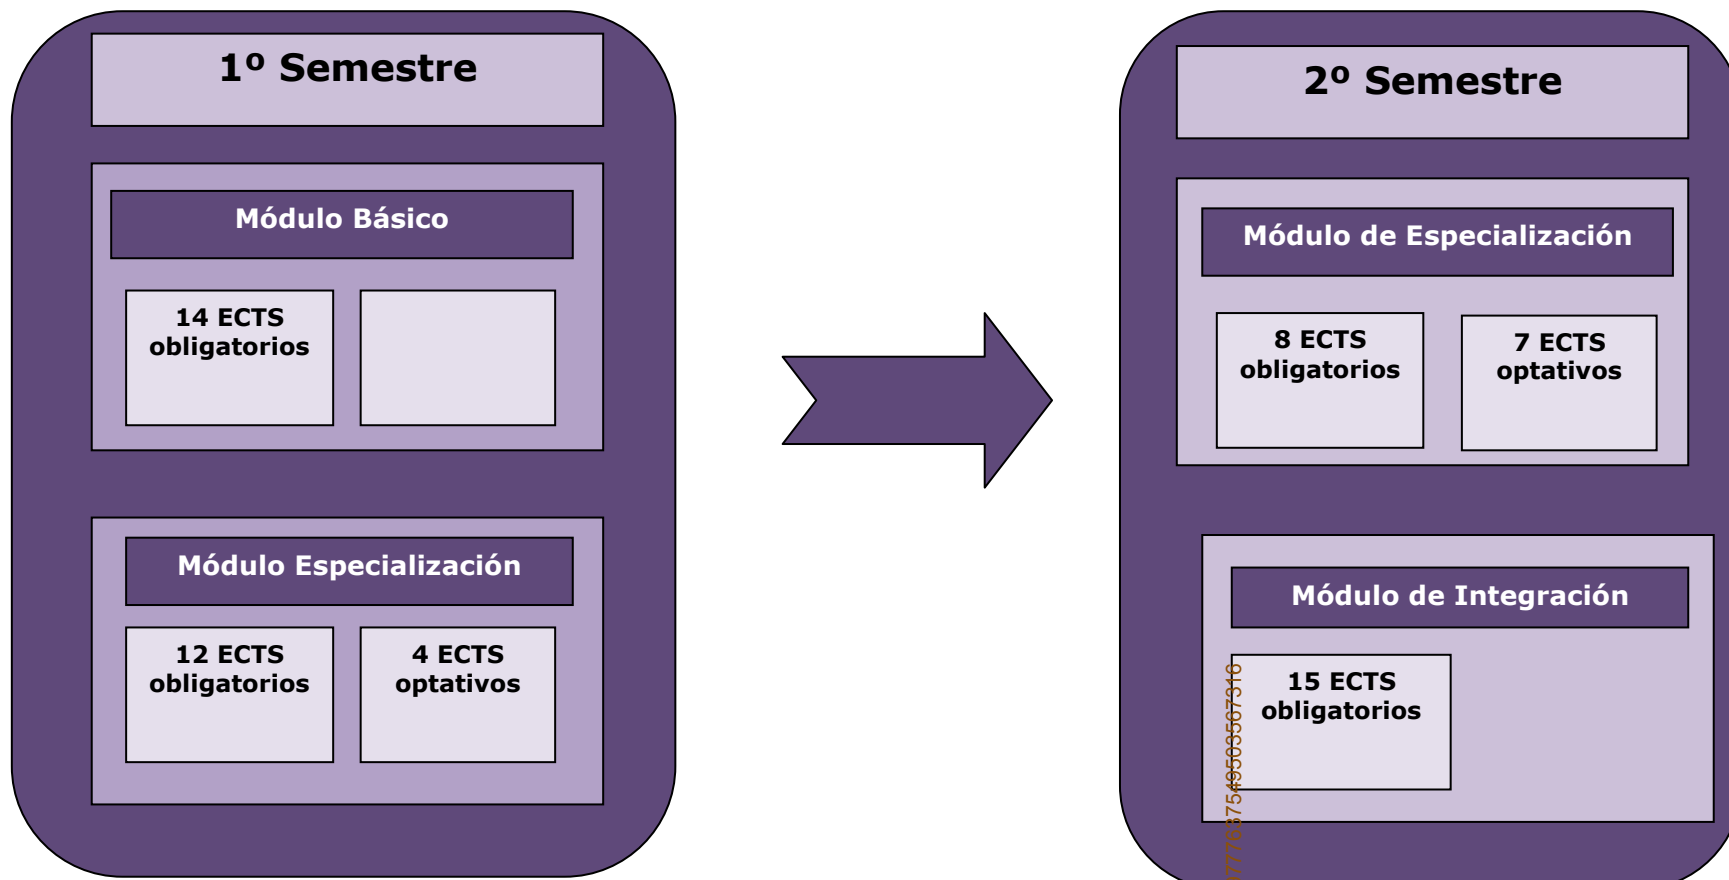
1º Semestre

Módulo Básico

14 ECTS obligatorios

Módulo Especialización

12 ECTS obligatorios

4 ECTS optativos

2º Semestre

Módulo de Especialización

8 ECTS obligatorios

7 ECTS optativos

Módulo de Integración

15 ECTS obligatorios

77763754950355567310